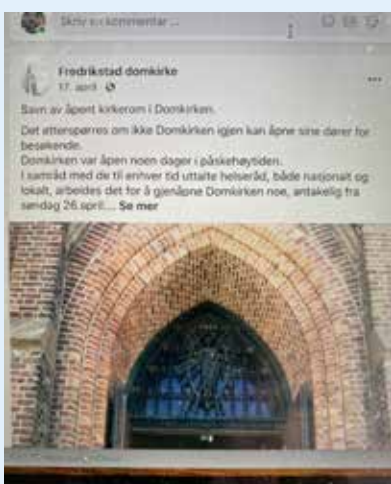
Skriv en kommentar ...

Fredrikstad domkirke
17. april ·

Savn av åpent kirkerom i Domkirken.

Det etterspørres om ikke Domkirken igjen kan åpne sine dører for besøkende.
Domkirken var åpen noen dager i påskehøytiden.
I samråd med de til enhver tid uttalte helseråd, både nasjonalt og lokalt, arbeides det for å gjenåpne Domkirken noe, antakelig fra søndag 26.april.... Se mer